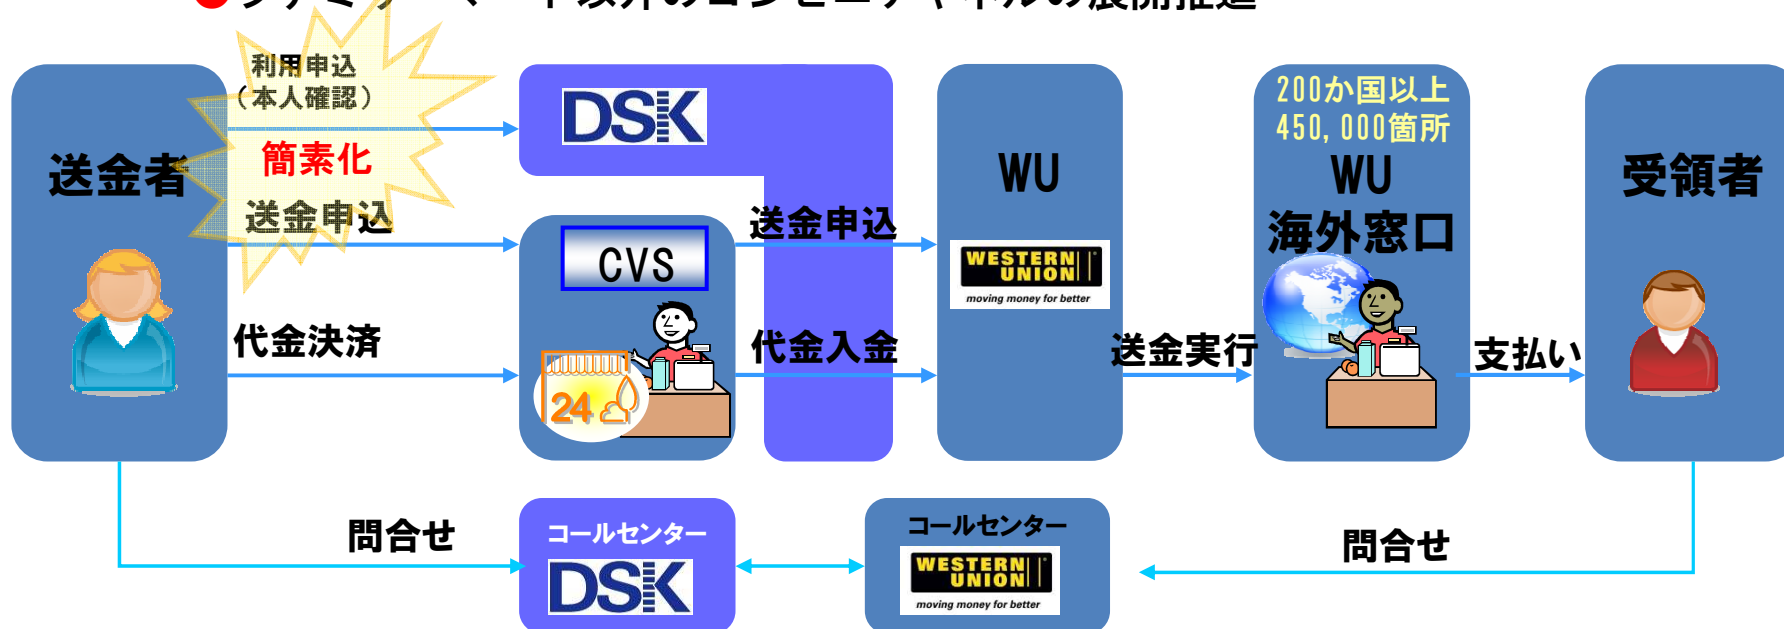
●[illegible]

利用申込
（本人確認）

簡素化

送金申込

送金者

代金決済

DSK

CVS

24

送金申込

代金入金

WU

WESTERN UNION
moving money for better

送金実行

200か国以上
450,000箇所
WU
海外窓口

支払い

受領者

問合せ

コールセンター
DSK

コールセンター
WESTERN UNION
moving money for better

問合せ